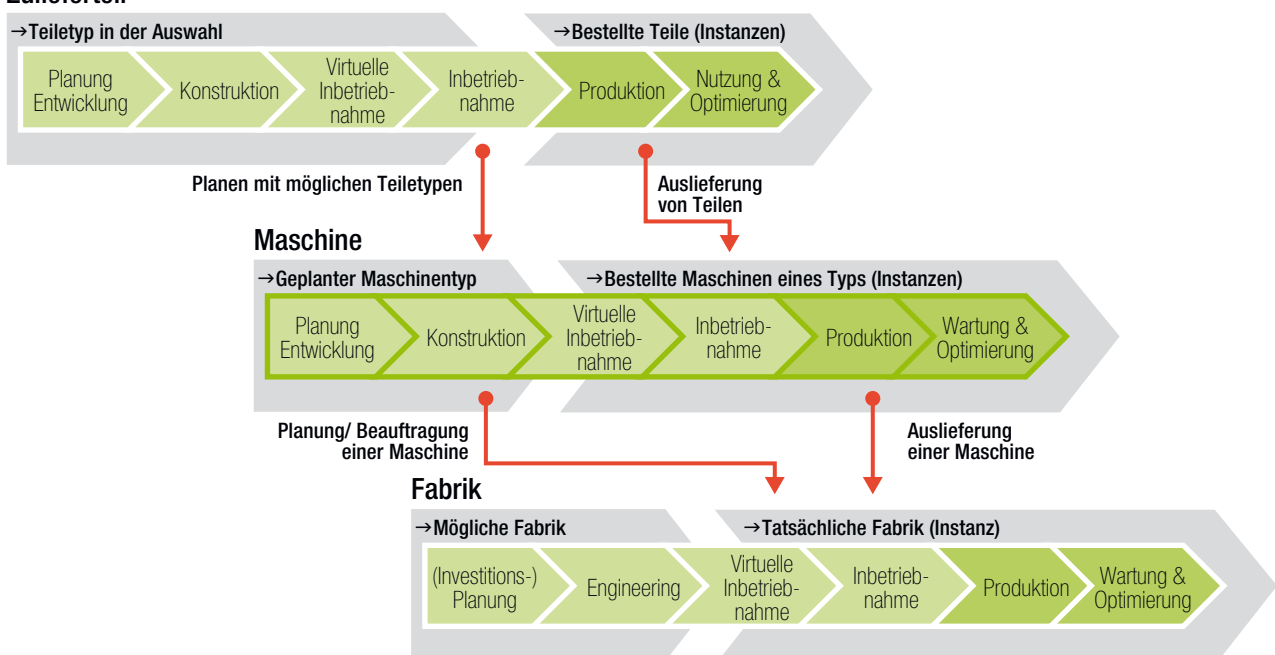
Zulieferteil

→Teiletyp in der Auswahl

→Bestellte Teile (Instanzen)

Planung Entwicklung

Konstruktion

Virtuelle Inbetriebnahme

Inbetriebnahme

Produktion

Nutzung & Optimierung

Planen mit möglichen Teiletypen

Auslieferung von Teilen

Maschine

→Geplanter Maschinentyp

→Bestellte Maschinen eines Typs (Instanzen)

Planung Entwicklung

Konstruktion

Virtuelle Inbetriebnahme

Inbetriebnahme

Produktion

Wartung & Optimierung

Planung/ Beauftragung einer Maschine

Auslieferung einer Maschine

Fabrik

→Mögliche Fabrik

→Tatsächliche Fabrik (Instanz)

(Investitions-) Planung

Engineering

Virtuelle Inbetriebnahme

Inbetriebnahme

Produktion

Wartung & Optimierung